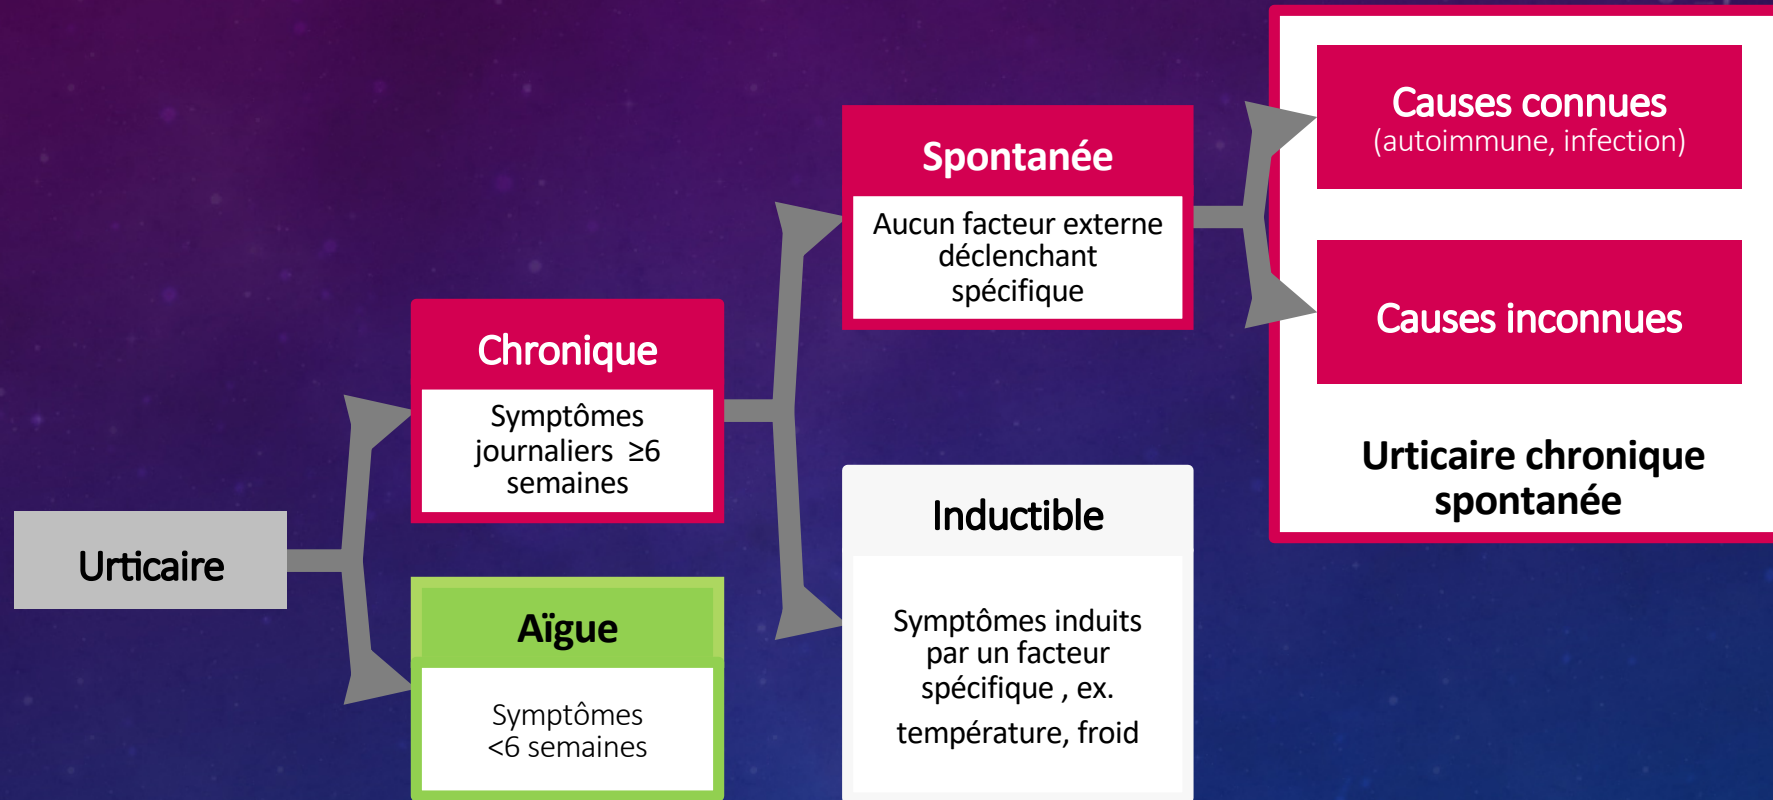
Urticaire

Chronique

Symptômes journaliers ≥6 semaines

Aïgue

Symptômes <6 semaines

Spontanée

Aucun facteur externe déclenchant spécifique

Inductible

Symptômes induits par un facteur spécifique , ex.

température, froid

Causes connues
(autoimmune, infection)

Causes inconnues

Urticaire chronique spontanée